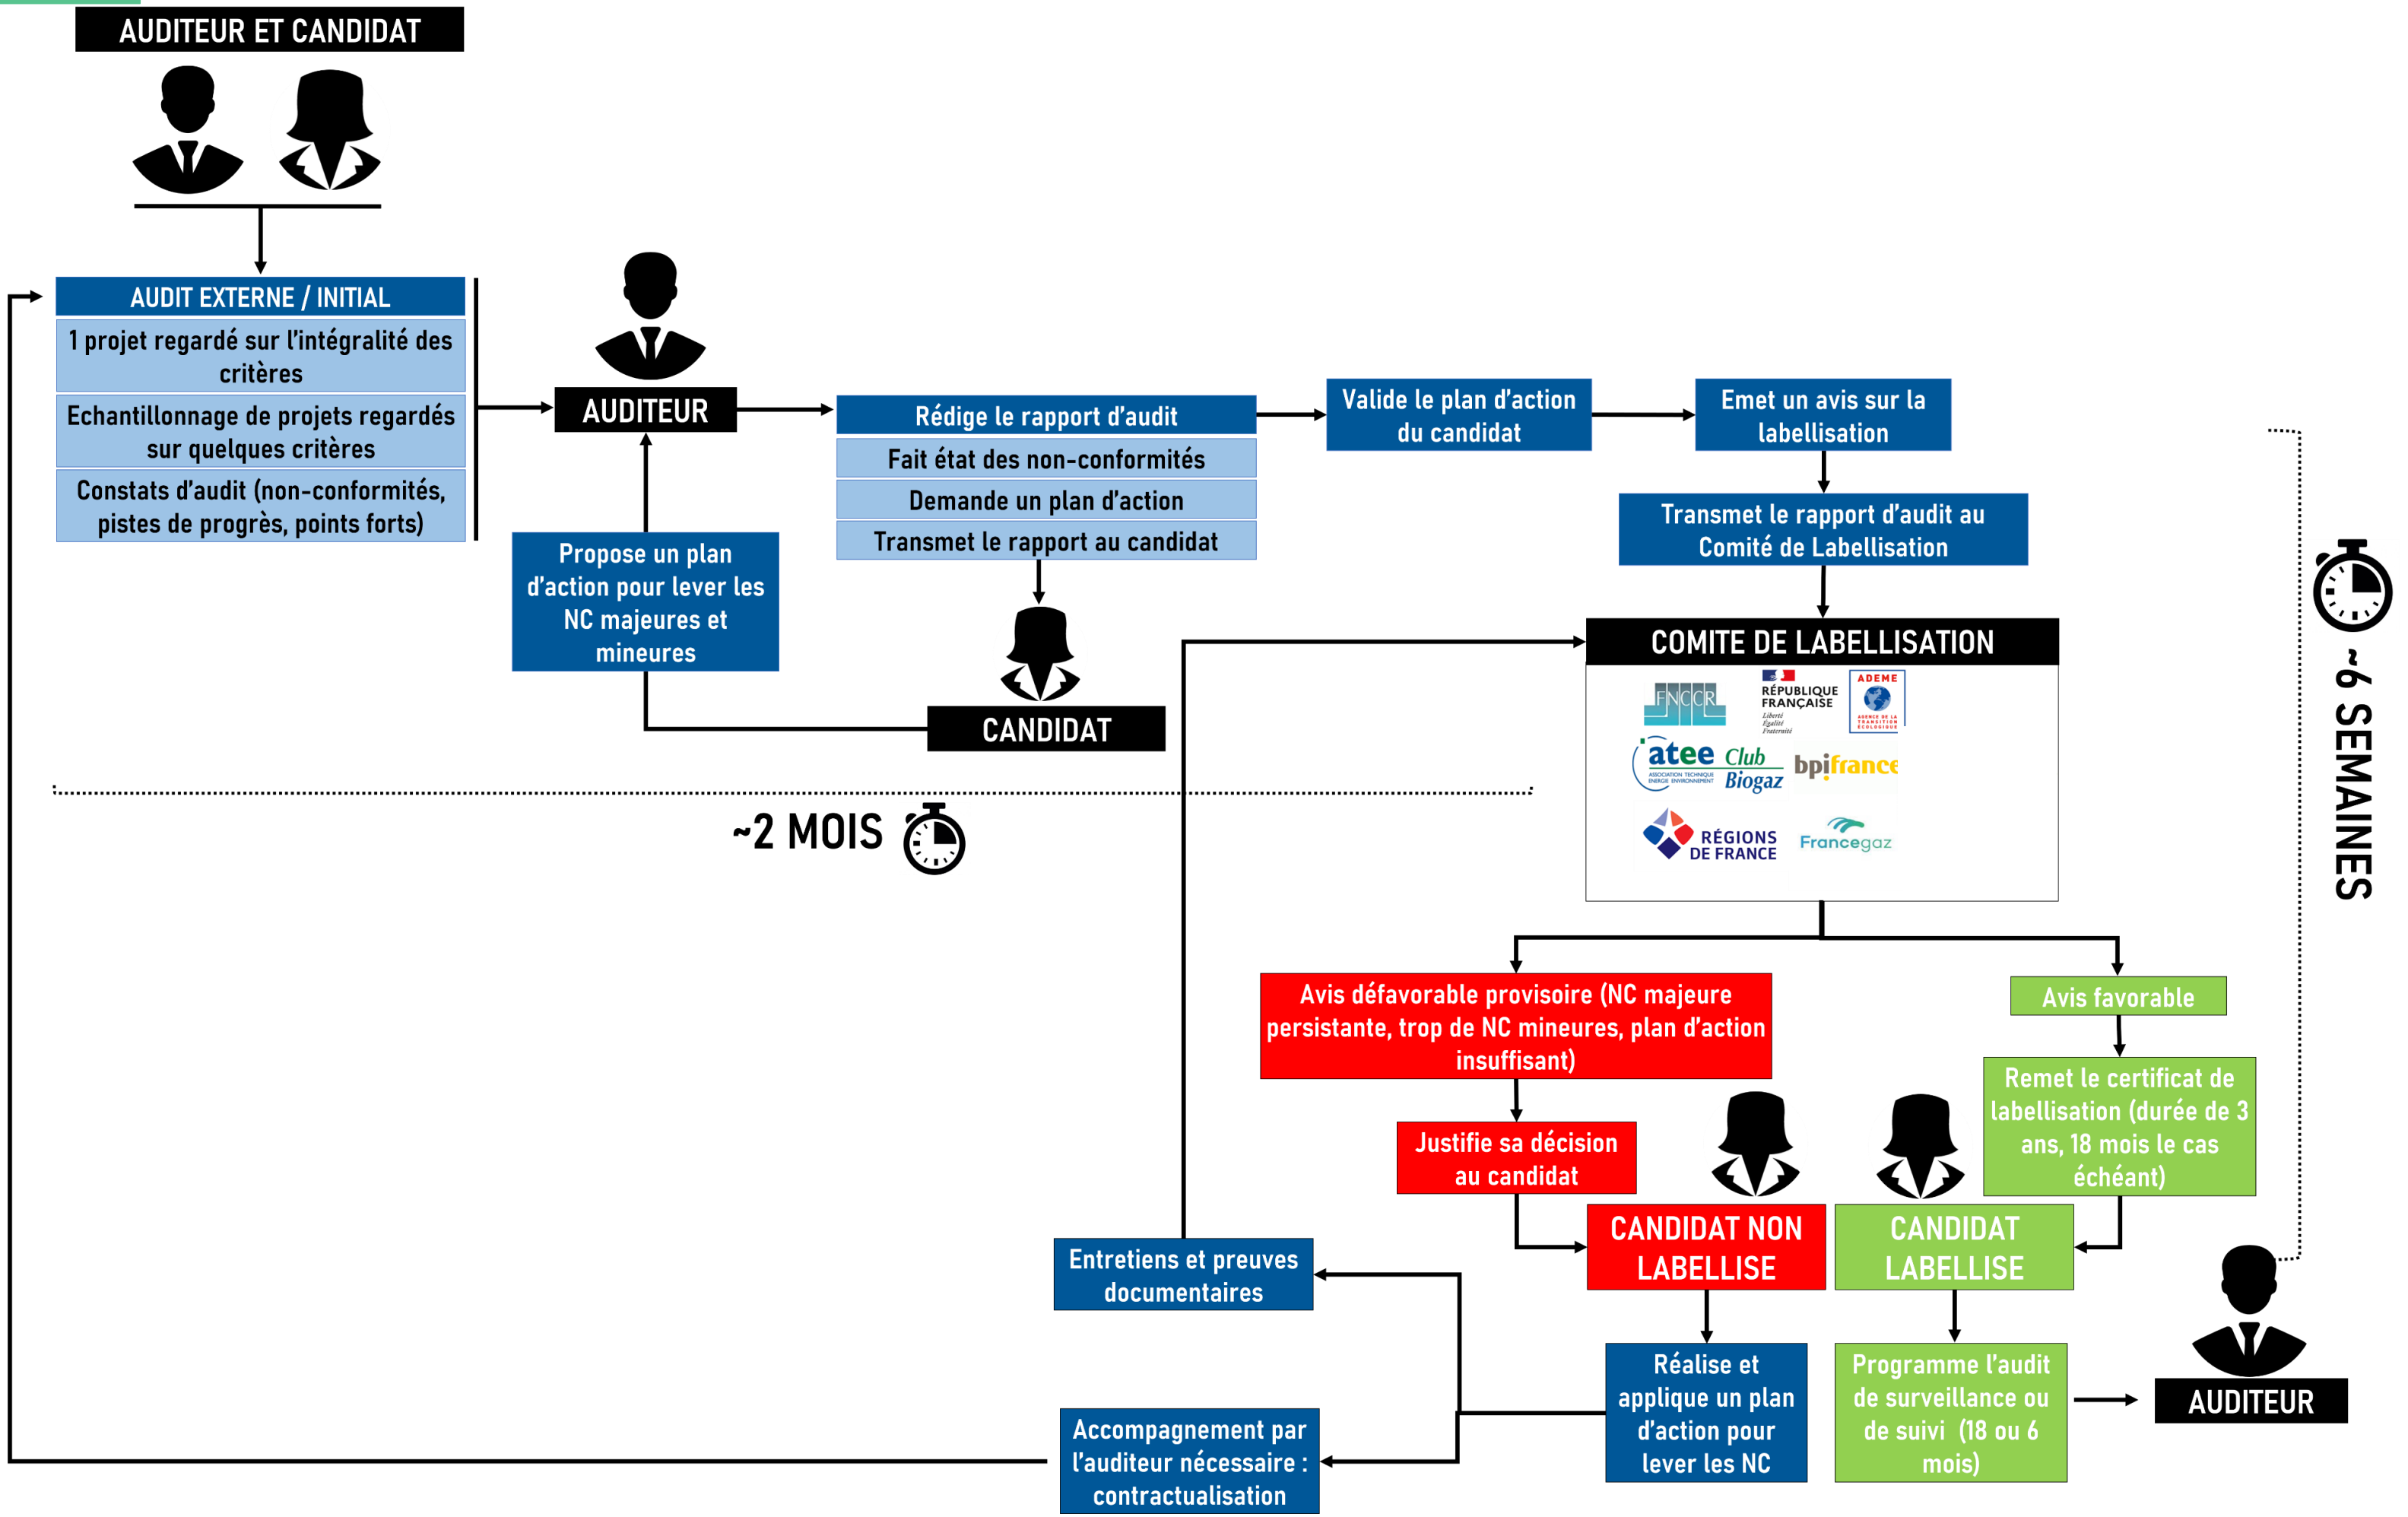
AUDITEUR ET CANDIDAT

AUDIT EXTERNE / INITIAL

1 projet regardé sur l'intégralité des critères

Echantillonnage de projets regardés sur quelques critères

Constats d'audit (non-conformités, pistes de progrès, points forts)

AUDITEUR

Propose un plan d'action pour lever les NC majeures et mineures

Rédige le rapport d'audit

Fait état des non-conformités

Demande un plan d'action

Transmet le rapport au candidat

CANDIDAT

Valide le plan d'action du candidat

Emet un avis sur la labellisation

Transmet le rapport d'audit au Comité de Labellisation

COMITE DE LABELLISATION

FNCCR

RÉPUBLIQUE FRANÇAISE

ADEME

atee

Club Biogaz

bpifrance

RÉGIONS DE FRANCE

Francegaz

~2 MOIS

~6 SEMAINES

Avis défavorable provisoire (NC majeure persistante, trop de NC mineures, plan d'action insuffisant)

Avis favorable

Justifie sa décision au candidat

Remet le certificat de labellisation (durée de 3 ans, 18 mois le cas échéant)

CANDIDAT NON LABELLISE

CANDIDAT LABELLISE

Entretiens et preuves documentaires

Réalise et applique un plan d'action pour lever les NC

Programme l'audit de surveillance ou de suivi (18 ou 6 mois)

AUDITEUR

Accompagnement par l'auditeur nécessaire : contractualisation